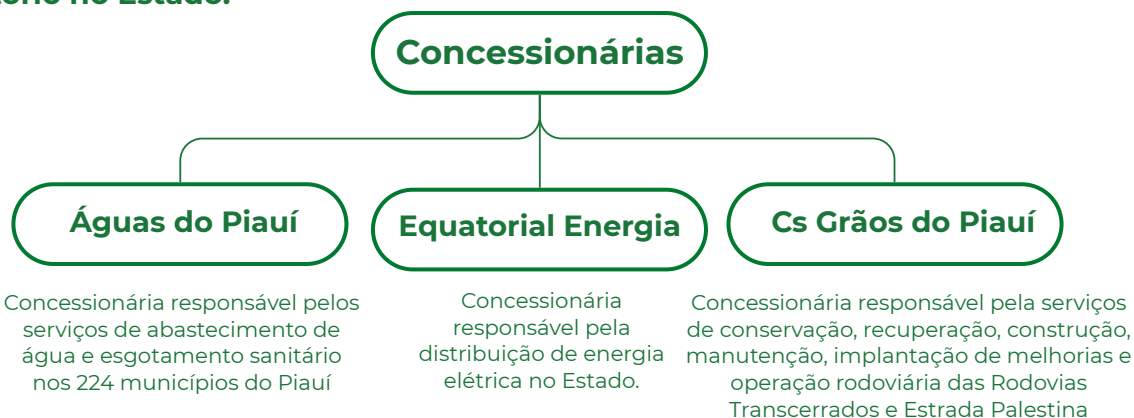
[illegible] no Estado.

Concessionárias

Águas do Piauí

Equatorial Energia

Cs Grãos do Piauí

Concessionária responsável pelos serviços de abastecimento de água e esgotamento sanitário nos 224 municípios do Piauí

Concessionária responsável pela distribuição de energia elétrica no Estado.

Concessionária responsável pela serviços de conservação, recuperação, construção, manutenção, implantação de melhorias e operação rodoviária das Rodovias Transcerrados e Estrada Palestina